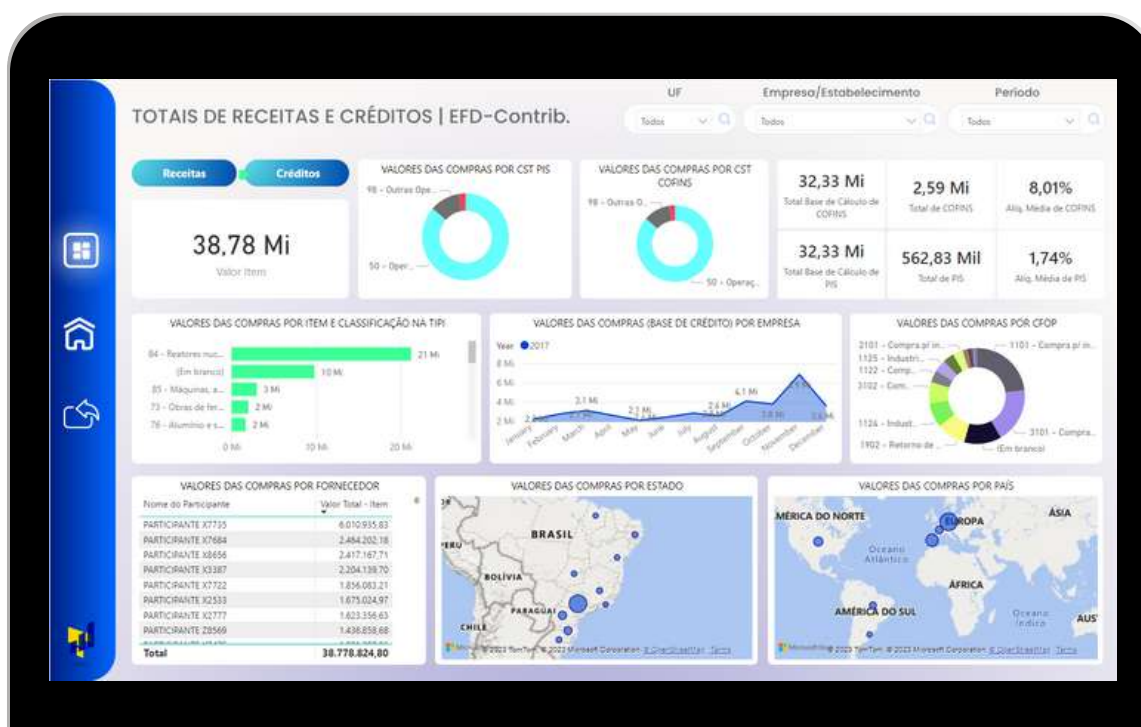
TOTAIS DE RECEITAS E CRÉDITOS | EFD-Contrib.

UF
Todos

Empresa/Estabelecimento
Todos

Período
Todos

Receitas
Créditos

38,78 Mi
Valor Item

VALORES DAS COMPRAS POR CST PIS
98 - Outras Ope...
50 - Oper...

VALORES DAS COMPRAS POR CST COFINS
98 - Outras O...
50 - Operaç...

32,33 Mi
Total Base de Cálculo de COFINS

2,59 Mi
Total de COFINS

8,01%
Alíq. Média de COFINS

32,33 Mi
Total Base de Cálculo de PIS

562,83 Mil
Total de PIS

1,74%
Alíq. Média de PIS

VALORES DAS COMPRAS POR ITEM E CLASSIFICAÇÃO NA TIPI
84 - Reatores nuc...
(Em branco)
85 - Máquinas, a...
73 - Obras de fer...
76 - Alumínio e s...
21 Mi
10 Mi
3 Mi
2 Mi
2 Mi
0 Mi
10 Mi
20 Mi

VALORES DAS COMPRAS (BASE DE CRÉDITO) POR EMPRESA
Year 2017
8 Mi
6 Mi
4 Mi
2 Mi
3,1 Mi
2,1 Mi
2,6 Mi
6,1 Mi
3,8 Mi
January February March April May June July August September October November December

VALORES DAS COMPRAS POR CFOP
2101 - Compra p/ in...
1125 - Industri...
1122 - Comp...
3102 - Com...
1124 - Indust...
1902 - Retorno de...
1101 - Compra p/ in...
3101 - Compra...
(Em branco)

VALORES DAS COMPRAS POR FORNECEDOR

| Nome do Participante | Valor Total - Item |
|---|---|
| PARTICIPANTE X7735 | 6.010.935,83 |
| PARTICIPANTE X7684 | 2.484.202,18 |
| PARTICIPANTE X8656 | 2.417.167,71 |
| PARTICIPANTE X3387 | 2.204.139,70 |
| PARTICIPANTE X7722 | 1.856.083,21 |
| PARTICIPANTE X2533 | 1.675.024,97 |
| PARTICIPANTE X2777 | 1.623.356,63 |
| PARTICIPANTE Z8569 | 1.436.858,68 |
| Total | 38.778.824,80 |

VALORES DAS COMPRAS POR ESTADO
BRASIL
PERU
BOLÍVIA
PARAGUAI
CHILE
© 2023 TomTom, © 2023 Microsoft Corporation © OpenStreetMap Terms

VALORES DAS COMPRAS POR PAÍS
AMÉRICA DO NORTE
EUROPA
ÁSIA
Oceano Atlântico
ÁFRICA
AMÉRICA DO SUL
Oceano Índico
AUS
© 2023 TomTom, © 2023 Microsoft Corporation © OpenStreetMap Terms